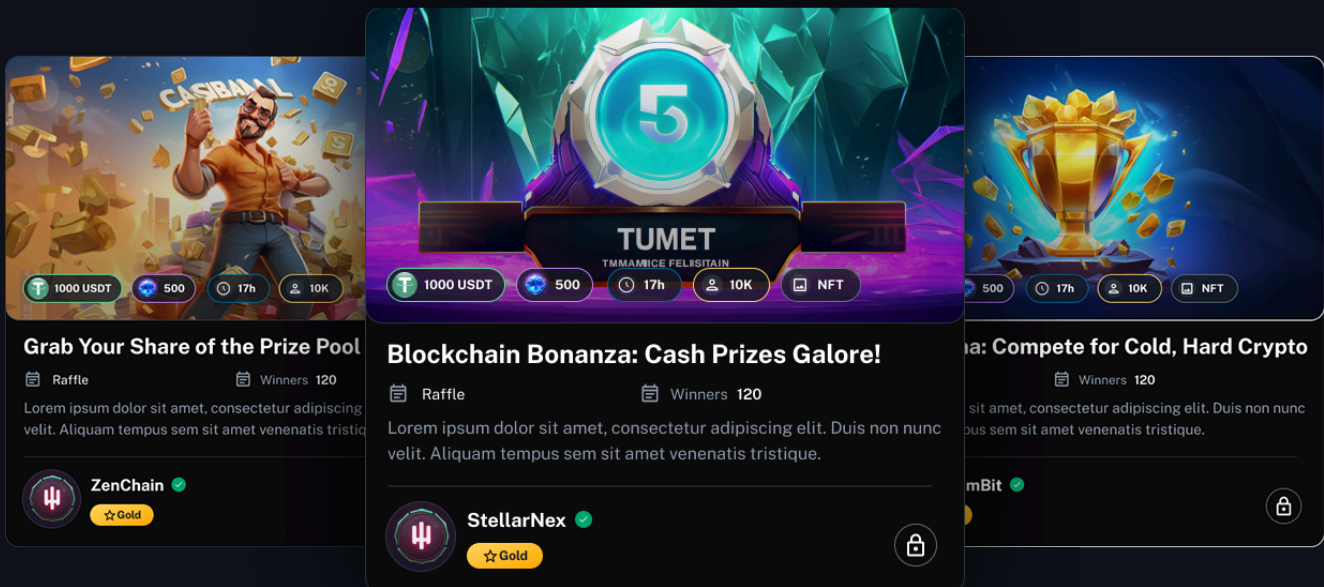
CASIBAAL

1000 USDT
500
17h
10K

Grab Your Share of the Prize Pool

Raffle
Winners 120

Lorem ipsum dolor sit amet, consectetur adipiscing velit. Aliquam tempus sem sit amet venenatis tristiq

ZenChain
☆Gold

5

TUMET
TMMAMICE FELISITAIN

1000 USDT
500
17h
10K
NFT

Blockchain Bonanza: Cash Prizes Galore!

Raffle
Winners 120

Lorem ipsum dolor sit amet, consectetur adipiscing elit. Duis non nunc velit. Aliquam tempus sem sit amet venenatis tristique.

StellarNex
☆Gold

500
17h
10K
NFT

na: Compete for Cold, Hard Crypto

Winners 120

sit amet, consectetur adipiscing elit. Duis non nunc sem sit amet venenatis tristique.

mBit